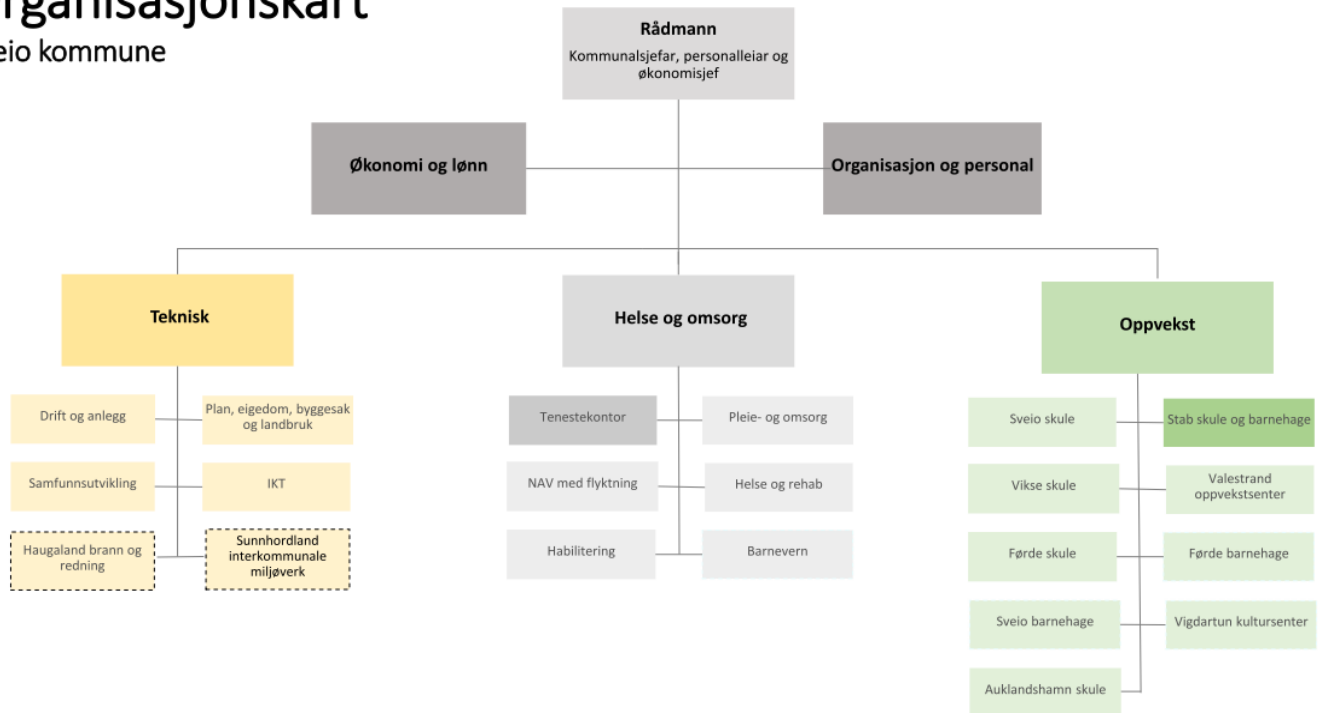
rganisasjonskart
eio kommune

Rådmann
Kommunalsjefar, personalleiar og økonomisjef

Økonomi og lønn

Organisasjon og personal

Teknisk

Drift og anlegg

Plan, eigedom, byggesak og landbruk

Samfunnsutvikling

IKT

Haugaland brann og redning

Sunnhordland interkommunale miljøverk

Helse og omsorg

Tenestekontor

Pleie- og omsorg

NAV med flyktning

Helse og rehab

Habilitering

Barnevern

Oppvekst

Sveio skule

Stab skule og barnehage

Vikse skule

Valestrand oppvekstsenter

Førde skule

Førde barnehage

Sveio barnehage

Vigdartun kultursenter

Auklandshamn skule